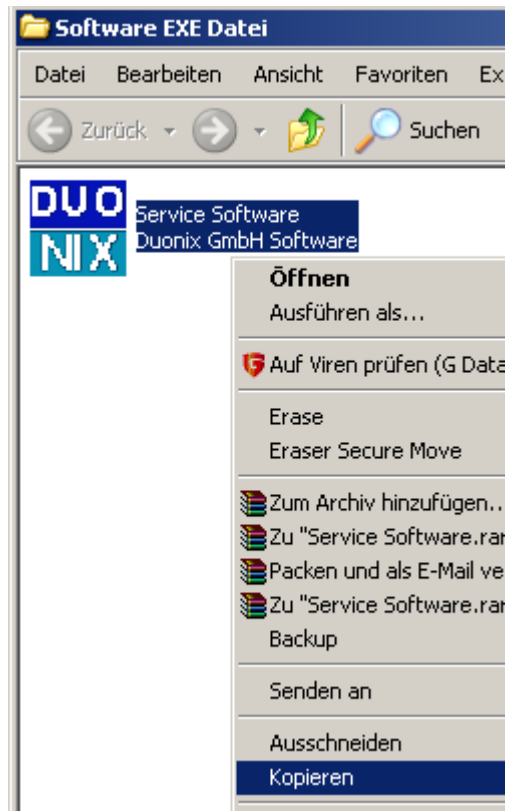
Software EXE Datei

Datei Bearbeiten Ansicht Favoriten Ex

Zurück Suchen

DUO NIX

Service Software
Duonix GmbH Software

Öffnen
Ausführen als...
Auf Viren prüfen (G Data
Erase
Eraser Secure Move
Zum Archiv hinzufügen..
Zu "Service Software.rar
Packen und als E-Mail ve
Zu "Service Software.rar
Backup
Senden an
Ausschneiden
Kopieren